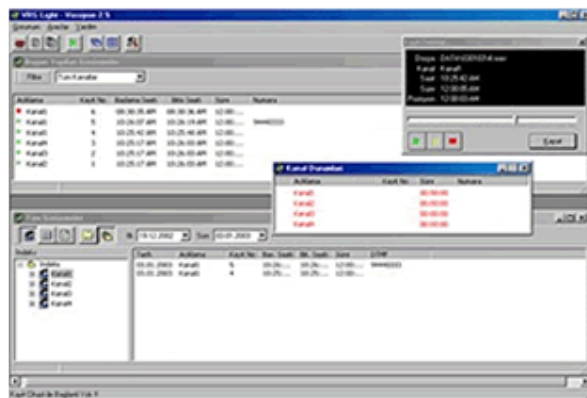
VRS Light - Voicepoo 2.5

Sistem Araclar Yardim

Bugun Yapilan Kayitlar

Filtre Tum Kanallar

| Aciklama | Kayit No | Baslama Saati | Bitis Saati | Sure | Numara |
|---|---|---|---|---|---|
| Kanal1 | 6 | 08:30:38 AM | 08:30:38 AM | 12:00:... | |
| Kanal1 | 5 | 10:25:07 AM | 10:26:19 AM | 12:00:... | 5444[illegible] |
| Kanal1 | 4 | 10:25:42 AM | 10:25:48 AM | 12:00:... | |
| Kanal4 | 3 | 10:25:07 AM | 10:26:00 AM | 12:00:... | |
| Kanal3 | 2 | 10:25:07 AM | 10:26:00 AM | 12:00:... | |
| Kanal2 | 1 | 10:25:07 AM | 10:26:00 AM | 12:00:... | |

Kayit Dinleme

Dosya: DATA\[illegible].wav
Kanal: Kanal1
Saat: 10:25:42 AM
Sure: 12:00:05 AM
Pozisyon: 12:00:00 AM

Kapat

Kanal Durumlari

| Aciklama | Kayit No | Sure | Numara |
|---|---|---|---|
| Kanal1 | | 00:00:00 | |
| Kanal2 | | 00:00:00 | |
| Kanal3 | | 00:00:00 | |
| Kanal4 | | 00:00:00 | |

Tum Kayitlar

Ilk 19.12.2002 Son 03.01.2003

Indeks
Kanal1
Kanal2
Kanal3
Kanal4

| Tarih | Aciklama | Kayit No | Bas. Saati | Bit. Saati | Sure | DTMF |
|---|---|---|---|---|---|---|
| 03.01.2003 | Kanal1 | 5 | 10:26:... | 10:26:... | 12:00:... | 5444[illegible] |
| 03.01.2003 | Kanal1 | 4 | 10:25:... | 10:25:... | 12:00:... | |

Kayit Cihazi ile Baglanti Var !!